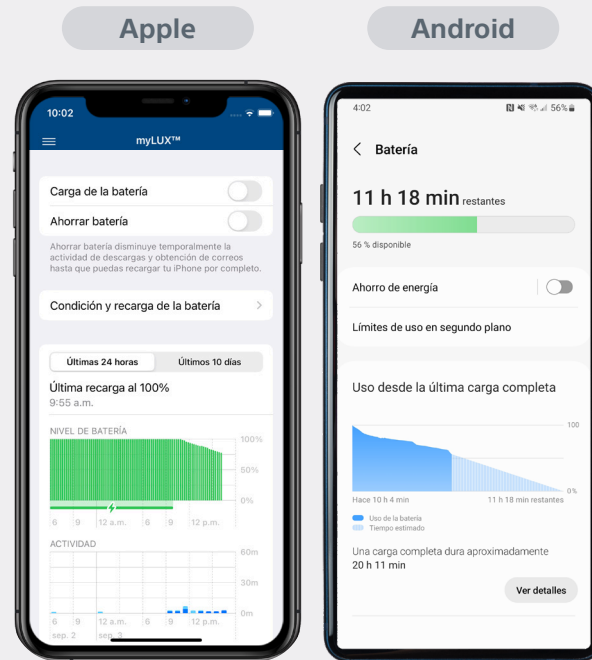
Apple

Android

10:02

myLUX™

Carga de la batería

Ahorrar batería

Ahorrar batería disminuye temporalmente la actividad de descargas y obtención de correos hasta que puedas recargar tu iPhone por completo.

Condición y recarga de la batería

Últimas 24 horas

Últimos 10 días

Última recarga al 100%
9:55 a.m.

NIVEL DE BATERÍA

100%

50%

0%

6 9 12 a.m. 6 9 12 p.m.

ACTIVIDAD

60m

30m

0m

6 9 12 a.m. 6 9 12 p.m.
sep. 2 sep. 3

4:02

56%

Batería

11 h 18 min restantes

56 % disponible

Ahorro de energía

Límites de uso en segundo plano

Uso desde la última carga completa

100

0%

Hace 10 h 4 min

11 h 18 min restantes

Uso de la batería

Tiempo estimado

Una carga completa dura aproximadamente
20 h 11 min

Ver detalles